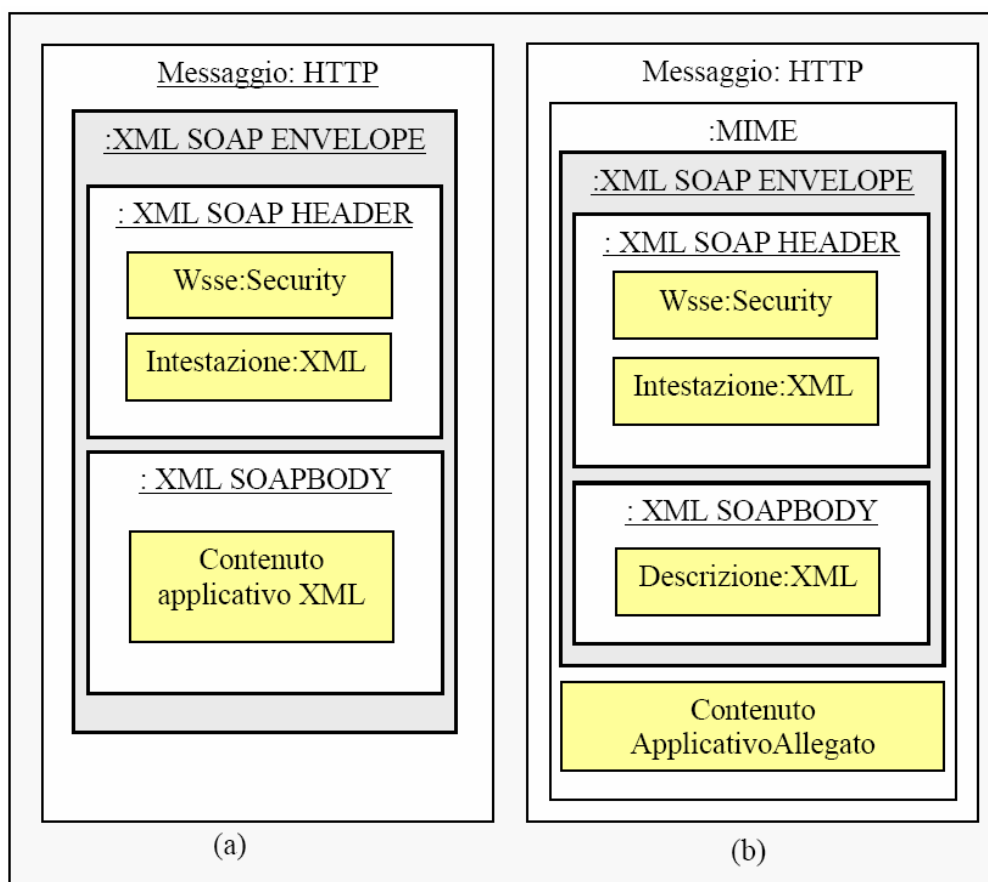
Messaggio: HTTP

:XML SOAP ENVELOPE

: XML SOAP HEADER

Wsse:Security

Intestazione:XML

: XML SOAPBODY

Contenuto applicativo XML

(a)

Messaggio: HTTP

:MIME

:XML SOAP ENVELOPE

: XML SOAP HEADER

Wsse:Security

Intestazione:XML

: XML SOAPBODY

Descrizione:XML

Contenuto ApplicativoAllegato

(b)